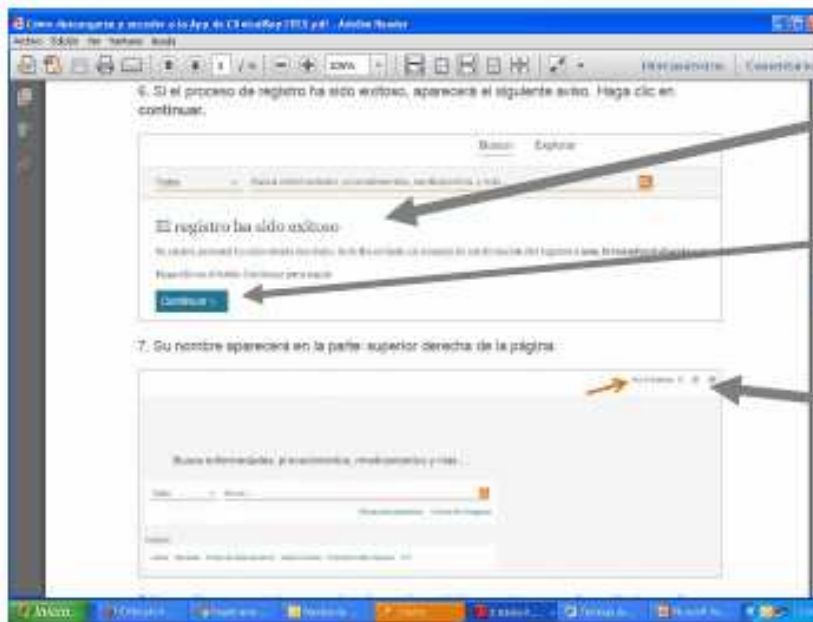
Cómo descargarse y acceder a la App de ClinicalKey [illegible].pdf - Adobe Reader

Archivo Edición Ver Ventana Ayuda

1 / 4 100%

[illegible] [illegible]

6. Si el proceso de registro ha sido exitoso, aparecerá el siguiente aviso. Haga clic en continuar.

Buscar Explorar

Todos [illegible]

El registro ha sido exitoso

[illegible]

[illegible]

Continuar

7. Su nombre aparecerá en la parte superior derecha de la página.

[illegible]

Busca informaciones, procedimientos, medicamentos y más...

Todos Buscar

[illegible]

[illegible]

Inicio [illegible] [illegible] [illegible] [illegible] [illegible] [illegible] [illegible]